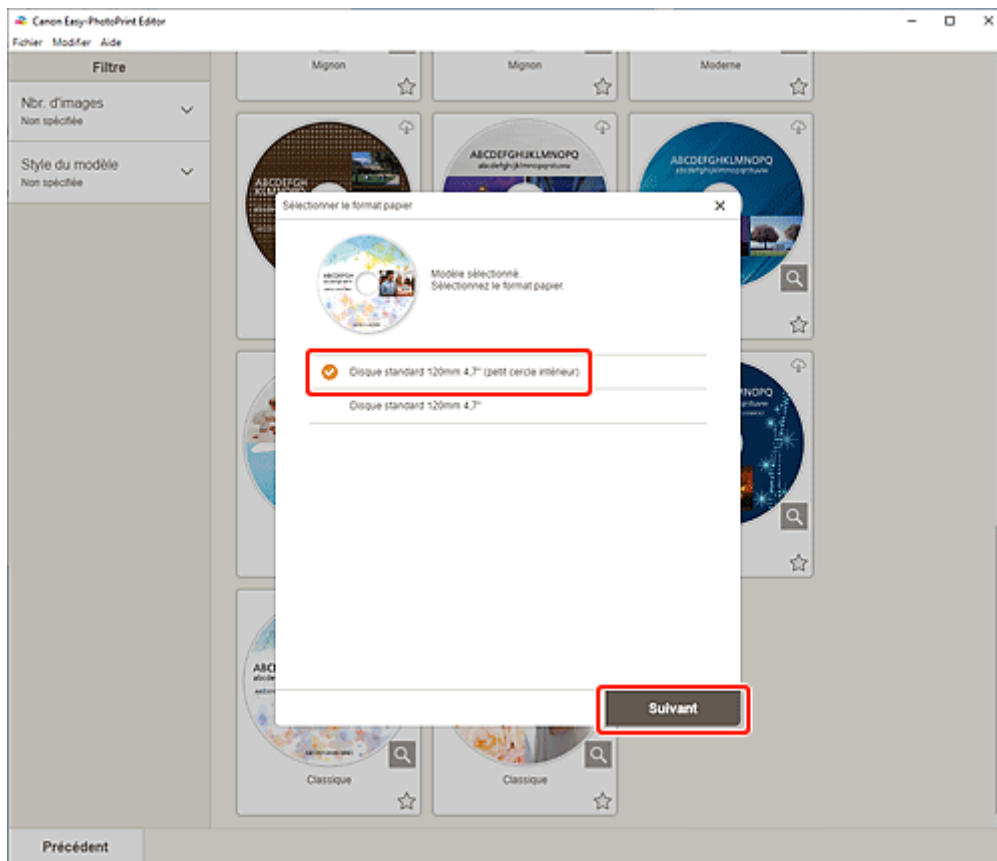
Canon Easy-PhotoPrint Editor
Fichier Modifier Aide
Filtre
Nbr. d'images
Non spécifiée
Style du modèle
Non spécifiée
Mignon
Mignon
Moderne
ABCDEFGHIJKLMNOPQ
ABCDEFGHIJKLMNOPQ
Sélectionner le format papier
Modèle sélectionné.
Sélectionnez le format papier.
Disque standard 120mm 4,7" (petit cercle intérieur)
Disque standard 120mm 4,7"
Suivant
Classique
Classique
Précédent